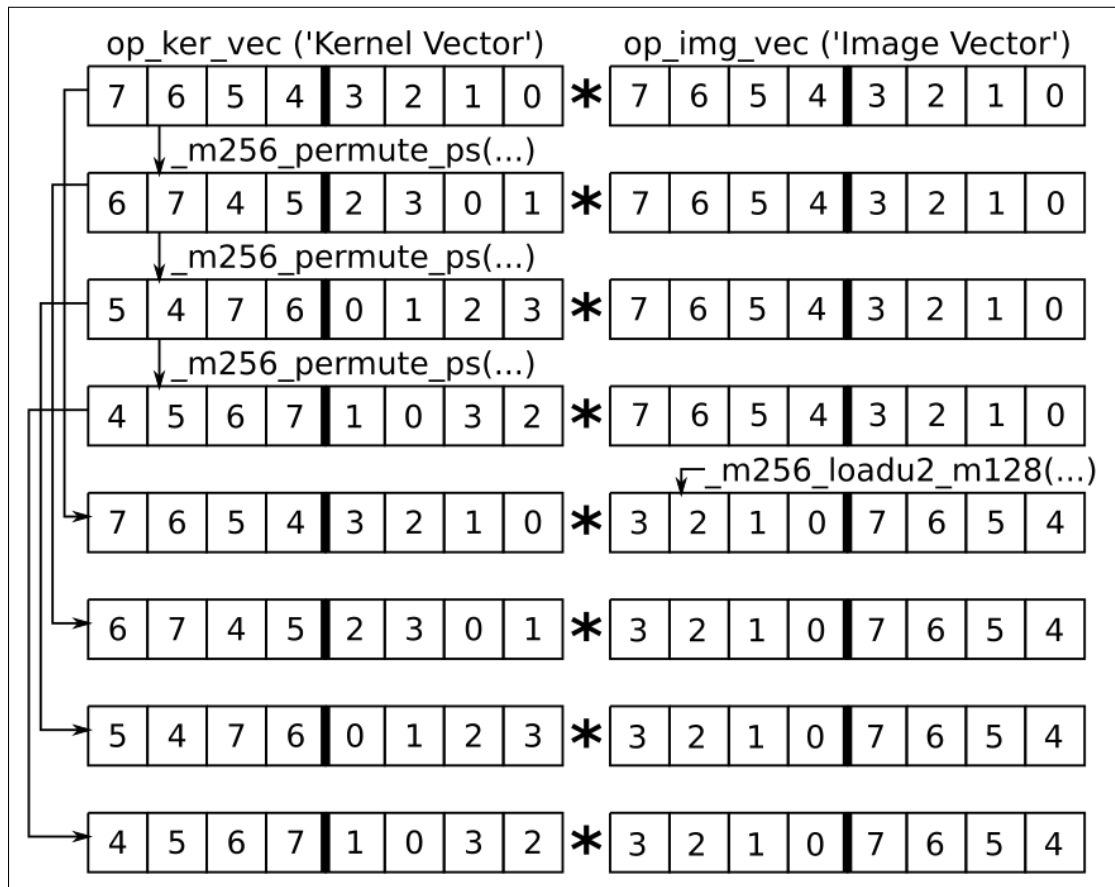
op_ker_vec ('Kernel Vector') op_img_vec ('Image Vector')

7 6 5 4 3 2 1 0 * 7 6 5 4 3 2 1 0

_m256_permute_ps(...)

6 7 4 5 2 3 0 1 * 7 6 5 4 3 2 1 0

_m256_permute_ps(...)

5 4 7 6 0 1 2 3 * 7 6 5 4 3 2 1 0

_m256_permute_ps(...)

4 5 6 7 1 0 3 2 * 7 6 5 4 3 2 1 0

_m256_loadu2_m128(...)

7 6 5 4 3 2 1 0 * 3 2 1 0 7 6 5 4

6 7 4 5 2 3 0 1 * 3 2 1 0 7 6 5 4

5 4 7 6 0 1 2 3 * 3 2 1 0 7 6 5 4

4 5 6 7 1 0 3 2 * 3 2 1 0 7 6 5 4